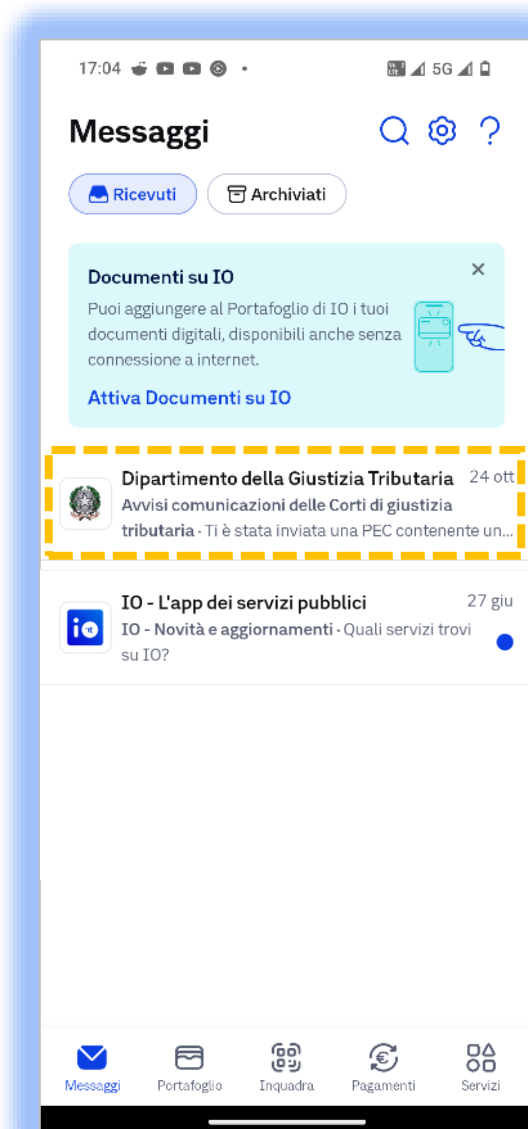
17:04 • 5G

Messaggi

Ricevuti Archiviati

Documenti su IO
Puoi aggiungere al Portafoglio di IO i tuoi documenti digitali, disponibili anche senza connessione a internet.
Attiva Documenti su IO

Dipartimento della Giustizia Tributaria 24 ott
Avvisi comunicazioni delle Corti di giustizia tributaria · Ti è stata inviata una PEC contenente un...

IO - L'app dei servizi pubblici 27 giu
IO - Novità e aggiornamenti · Quali servizi trovi su IO?

Messaggi Portafoglio Inquadra Pagamenti Servizi